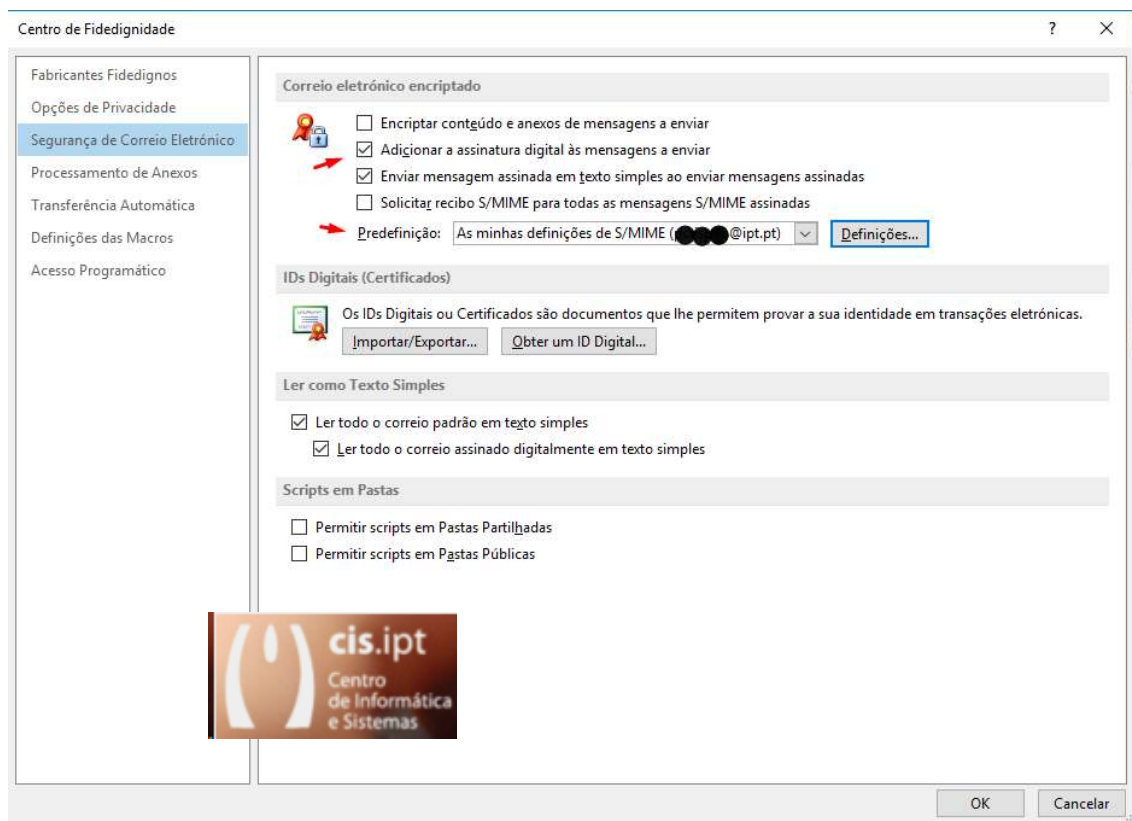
Centro de Fidedignidade

?

Fabricantes Fidedignos
Opções de Privacidade
Segurança de Correio Eletrónico
Processamento de Anexos
Transferência Automática
Definições das Macros
Acesso Programático

Correio eletrónico encriptado

Encriptar conteúdo e anexos de mensagens a enviar
Adicionar a assinatura digital às mensagens a enviar
Enviar mensagem assinada em texto simples ao enviar mensagens assinadas
Solicitar recibo S/MIME para todas as mensagens S/MIME assinadas

Predefinição: As minhas definições de S/MIME ([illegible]@ipt.pt) Definições...

IDs Digitais (Certificados)

Os IDs Digitais ou Certificados são documentos que lhe permitem provar a sua identidade em transações eletrónicas.

Importar/Exportar... Obter um ID Digital...

Ler como Texto Simples

Ler todo o correio padrão em texto simples
Ler todo o correio assinado digitalmente em texto simples

Scripts em Pastas

Permitir scripts em Pastas Partilhadas
Permitir scripts em Pastas Públicas

cis.ipt
Centro de Informática e Sistemas

OK Cancelar